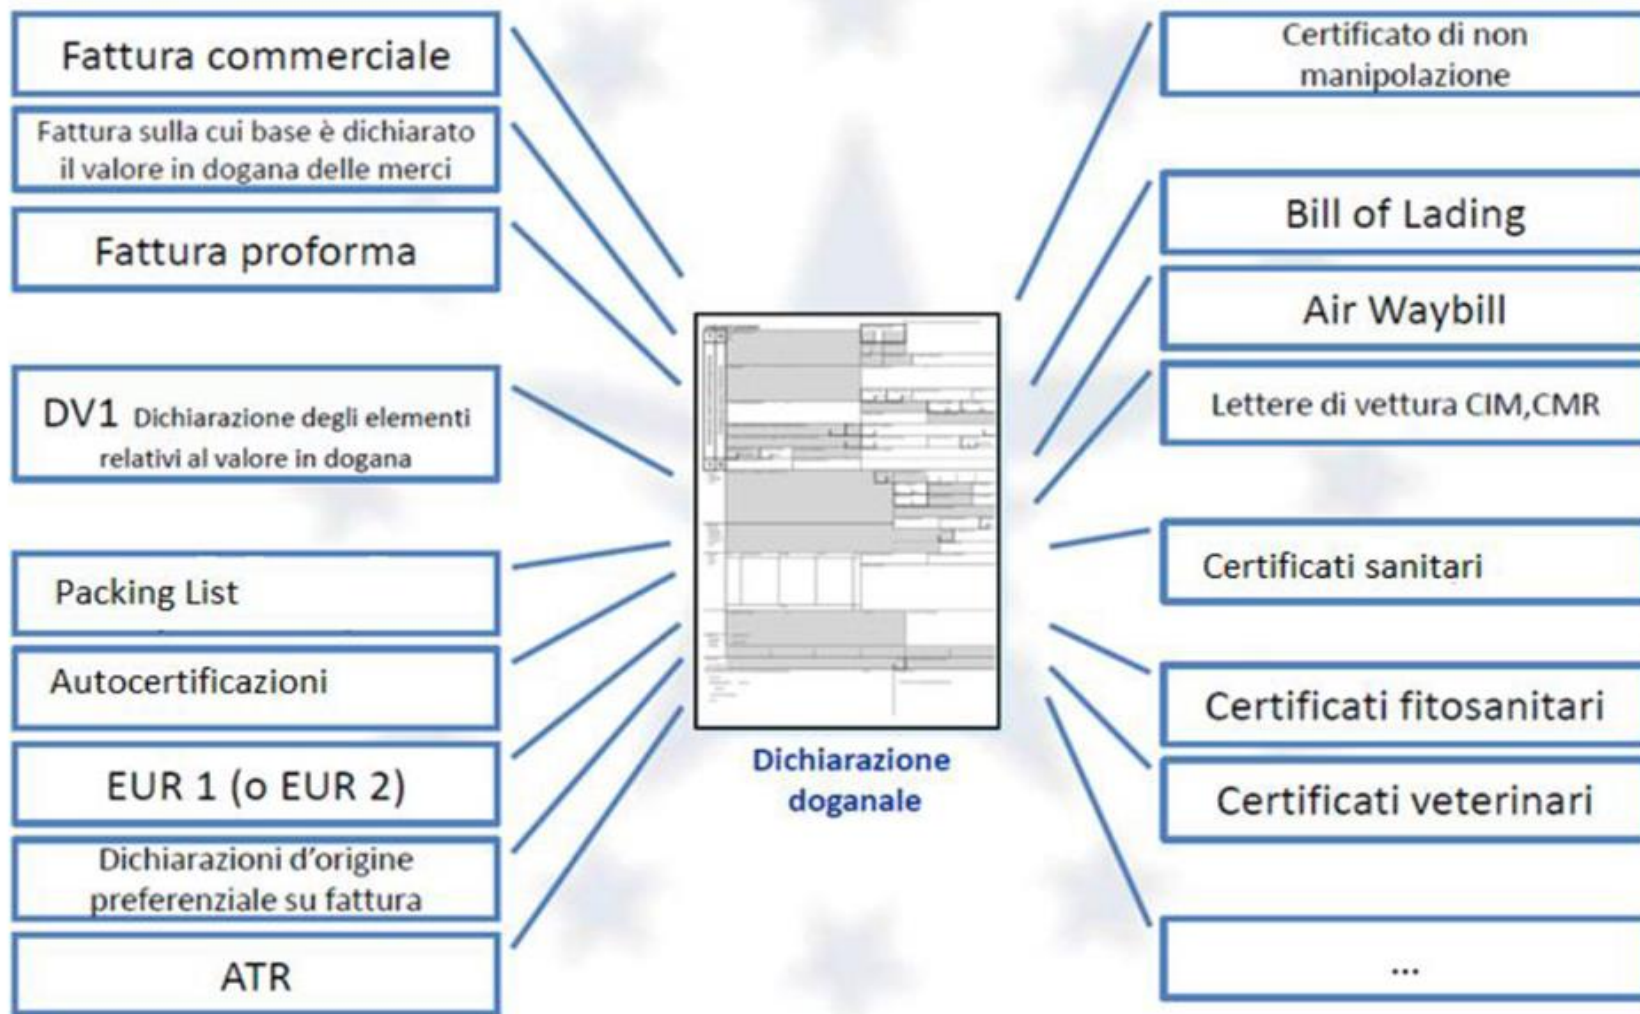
Fattura commerciale

Fattura sulla cui base è dichiarato il valore in dogana delle merci

Fattura proforma

DV1 Dichiarazione degli elementi relativi al valore in dogana

Packing List

Autocertificazioni

EUR 1 (o EUR 2)

Dichiarazioni d'origine preferenziale su fattura

ATR

Dichiarazione doganale

Certificato di non manipolazione

Bill of Lading

Air Waybill

Lettere di vettura CIM,CMR

Certificati sanitari

Certificati fitosanitari

Certificati veterinari

...